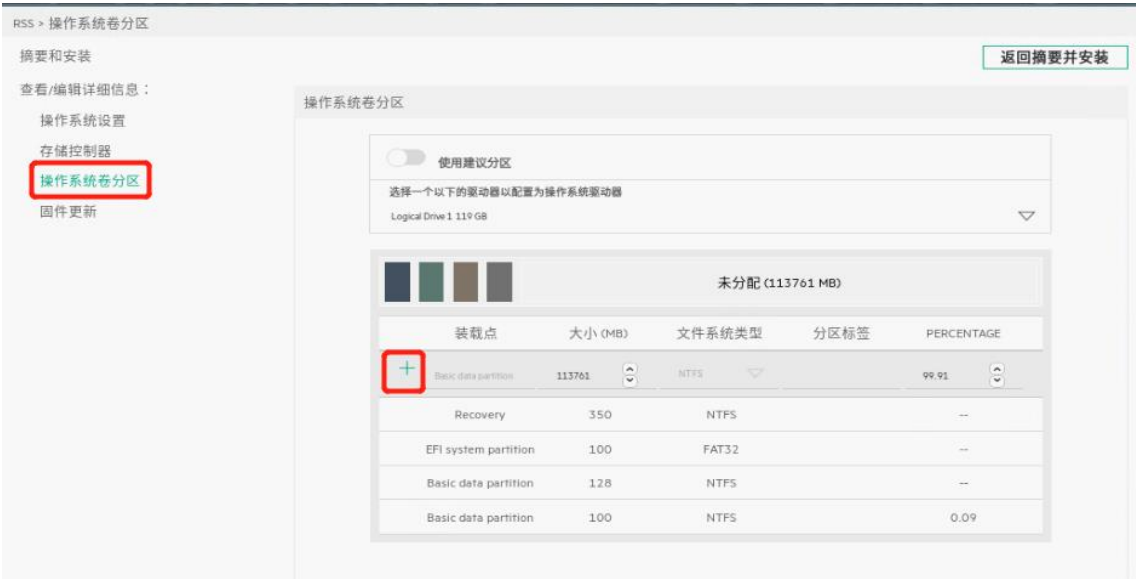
RSS > 操作系统卷分区

摘要和安装

返回摘要并安装

查看/编辑详细信息：

操作系统设置

存储控制器

操作系统卷分区

固件更新

操作系统卷分区

使用建议分区

选择一个以下的驱动器以配置为操作系统驱动器

Logical Drive 1 119 GB

未分配 (113761 MB)

| 装载点 | 大小 (MB) | 文件系统类型 | 分区标签 | PERCENTAGE |
|---|---|---|---|---|
| + Basic data partition | 113761 | NTFS | | 99.91 |
| Recovery | 350 | NTFS | | -- |
| EFI system partition | 100 | FAT32 | | -- |
| Basic data partition | 128 | NTFS | | -- |
| Basic data partition | 100 | NTFS | | 0.09 |